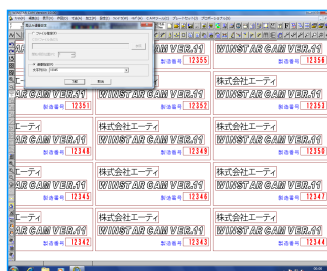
AR CAM VER.11
12355
WINSTAR CAM VER.11
製造番号 12356

株式会社エーティ
AR CAM VER.11
12351
WINSTAR CAM VER.11
製造番号 12352
WINSTAR CAM VER.11
製造番号 12353

エーティ
AR CAM VER.11
12348
株式会社エーティ
WINSTAR CAM VER.11
製造番号 12349
株式会社エーティ
WINSTAR CAM VER.11
製造番号 12350

エーティ
AR CAM VER.11
12345
株式会社エーティ
WINSTAR CAM VER.11
製造番号 12346
株式会社エーティ
WINSTAR CAM VER.11
製造番号 12347

エーティ
AR CAM VER.11
製造番号 12342
株式会社エーティ
WINSTAR CAM VER.11
製造番号 12343
株式会社エーティ
WINSTAR CAM VER.11
製造番号 12344